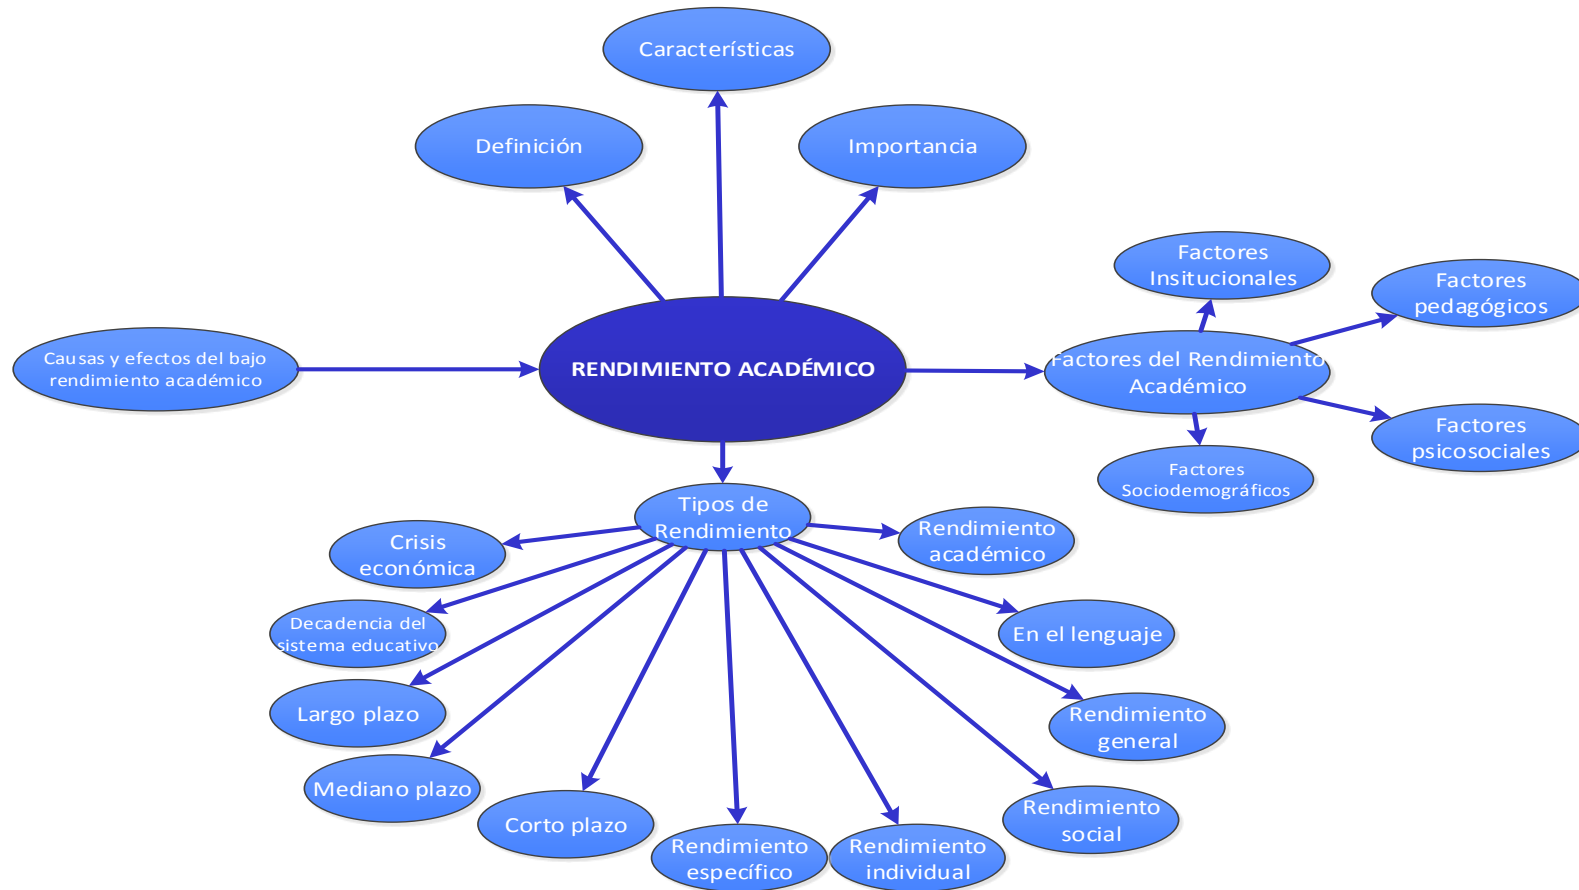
Características

Definición

Importancia

Factores Insitucionales

Factores pedagógicos

Causas y efectos del bajo rendimiento académico

RENDIMIENTO ACADÉMICO

Factores del Rendimiento Académico

Factores psicosociales

Factores Sociodemográficos

Tipos de Rendimiento

Crisis económica

Rendimiento académico

Decadencia del sistema educativo

En el lenguaje

Largo plazo

Rendimiento general

Mediano plazo

Rendimiento social

Corto plazo

Rendimiento específico

Rendimiento individual